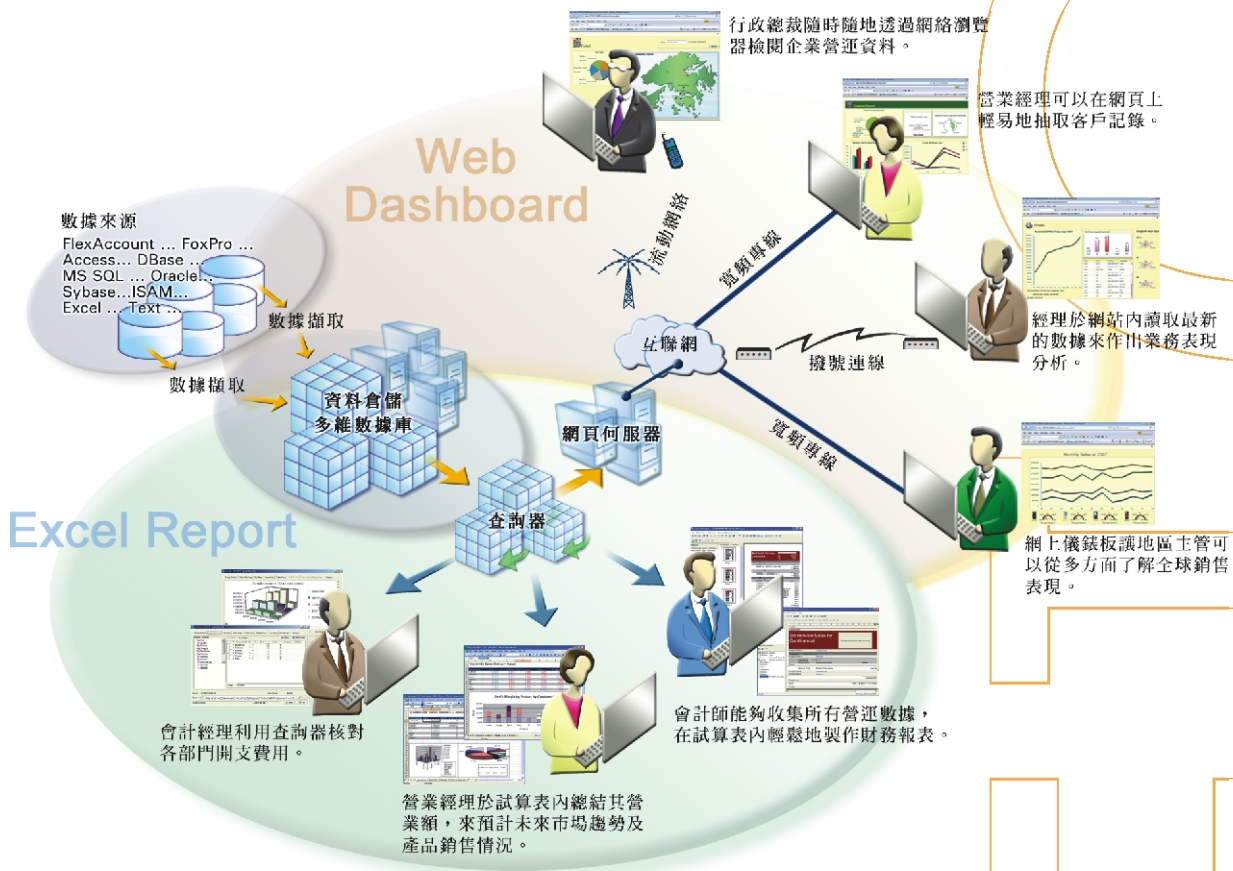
行政總裁隨時隨地透過網絡瀏覽器檢閱企業營運資料。

營業經理可以在網頁上輕易地抽取客戶記錄。

Web Dashboard

數據來源
FlexAccount ... FoxPro ...
Access... DBase ...
MS SQL ... Oracle...
Sybase...ISAM...
Excel ... Text ...

數據擷取

數據擷取

資料倉儲
多維數據庫

流動網絡

寬頻專線

互聯網

撥號連線

經理於網站內讀取最新的數據來作出業務表現分析。

網頁伺服器

寬頻專線

Excel Report

查詢器

網上儀錶板讓地區主管可以從多方面了解全球銷售表現。

會計經理利用查詢器核對各部門開支費用。

會計師能夠收集所有營運數據，在試算表內輕鬆地製作財務報表。

營業經理於試算表內總結其營業額，來預計未來市場趨勢及產品銷售情況。